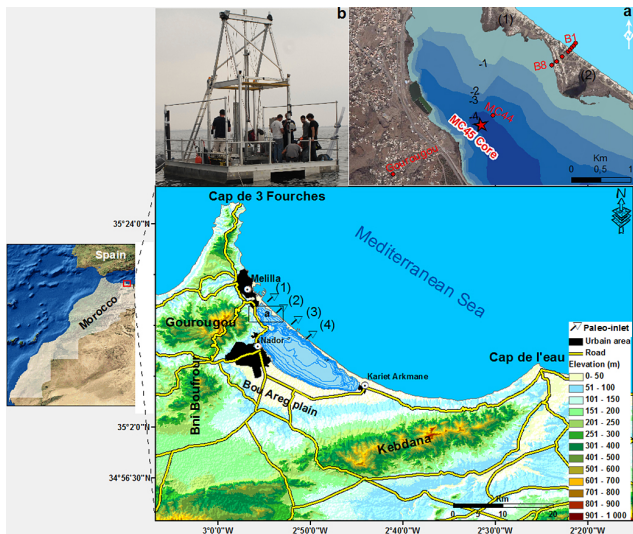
b

a

(1)

B1

B8

(2)

-1

-2

-3

MC-44

MC45 Core

Beni Ensar

Km

0 0.5 1

N

Cap de 3 Fourches

35°24'0"N

Mediterranean Sea

Spain

Morocco

Melilla

(1)

(2)

a

(3)

(4)

Gourougou

Nador

Kariet Arkmane

Cap de l'eau

Paleo-inlet

Urban area

Road

Elevation (m)

0 - 50

51 - 100

101 - 150

151 - 200

201 - 250

251 - 300

301 - 400

401 - 500

501 - 600

601 - 700

701 - 800

801 - 900

901 - 1 000

Bni Boufrour

Bou Areg plain

35°2'0"N

Kebdana

34°56'30"N

Km

0 10 20

3°0'0"W

2°50'0"W

2°40'0"W

2°30'0"W

2°20'0"W